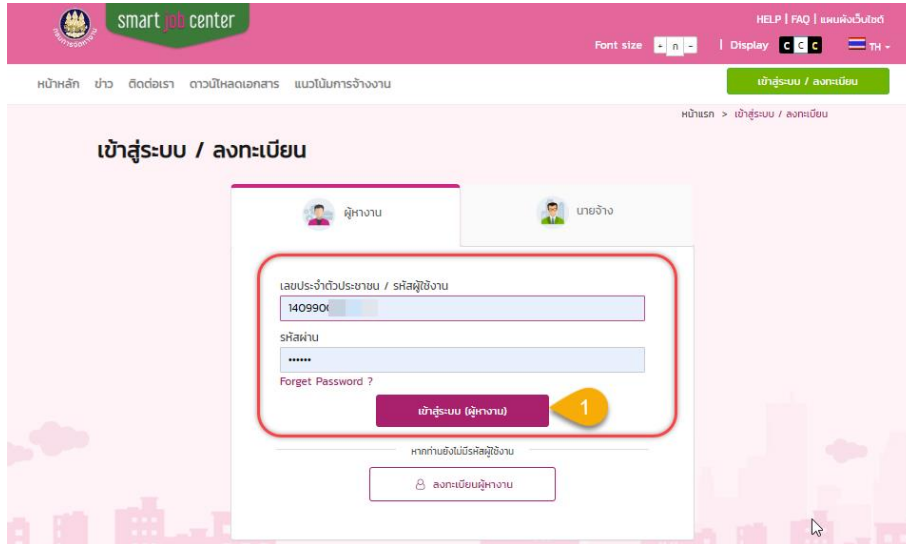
smart job center

HELP | FAQ | แผนผังเว็บไซต์

Font size + n -

| Display C C C

TH -

หน้าหลัก ข่าว ติดต่อเรา ดาวน์โหลดเอกสาร แนวโน้มการจ้างงาน

เข้าสู่ระบบ / ลงทะเบียน

หน้าแรก > เข้าสู่ระบบ / ลงทะเบียน

เข้าสู่ระบบ / ลงทะเบียน

ผู้หางาน

นายจ้าง

เลขประจำตัวประชาชน / รหัสผู้ใช้งาน

140990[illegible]

รหัสผ่าน

••••••

Forget Password ?

เข้าสู่ระบบ (ผู้หางาน)

1

หากท่านยังไม่มีรหัสผู้ใช้งาน

ลงทะเบียนผู้หางาน